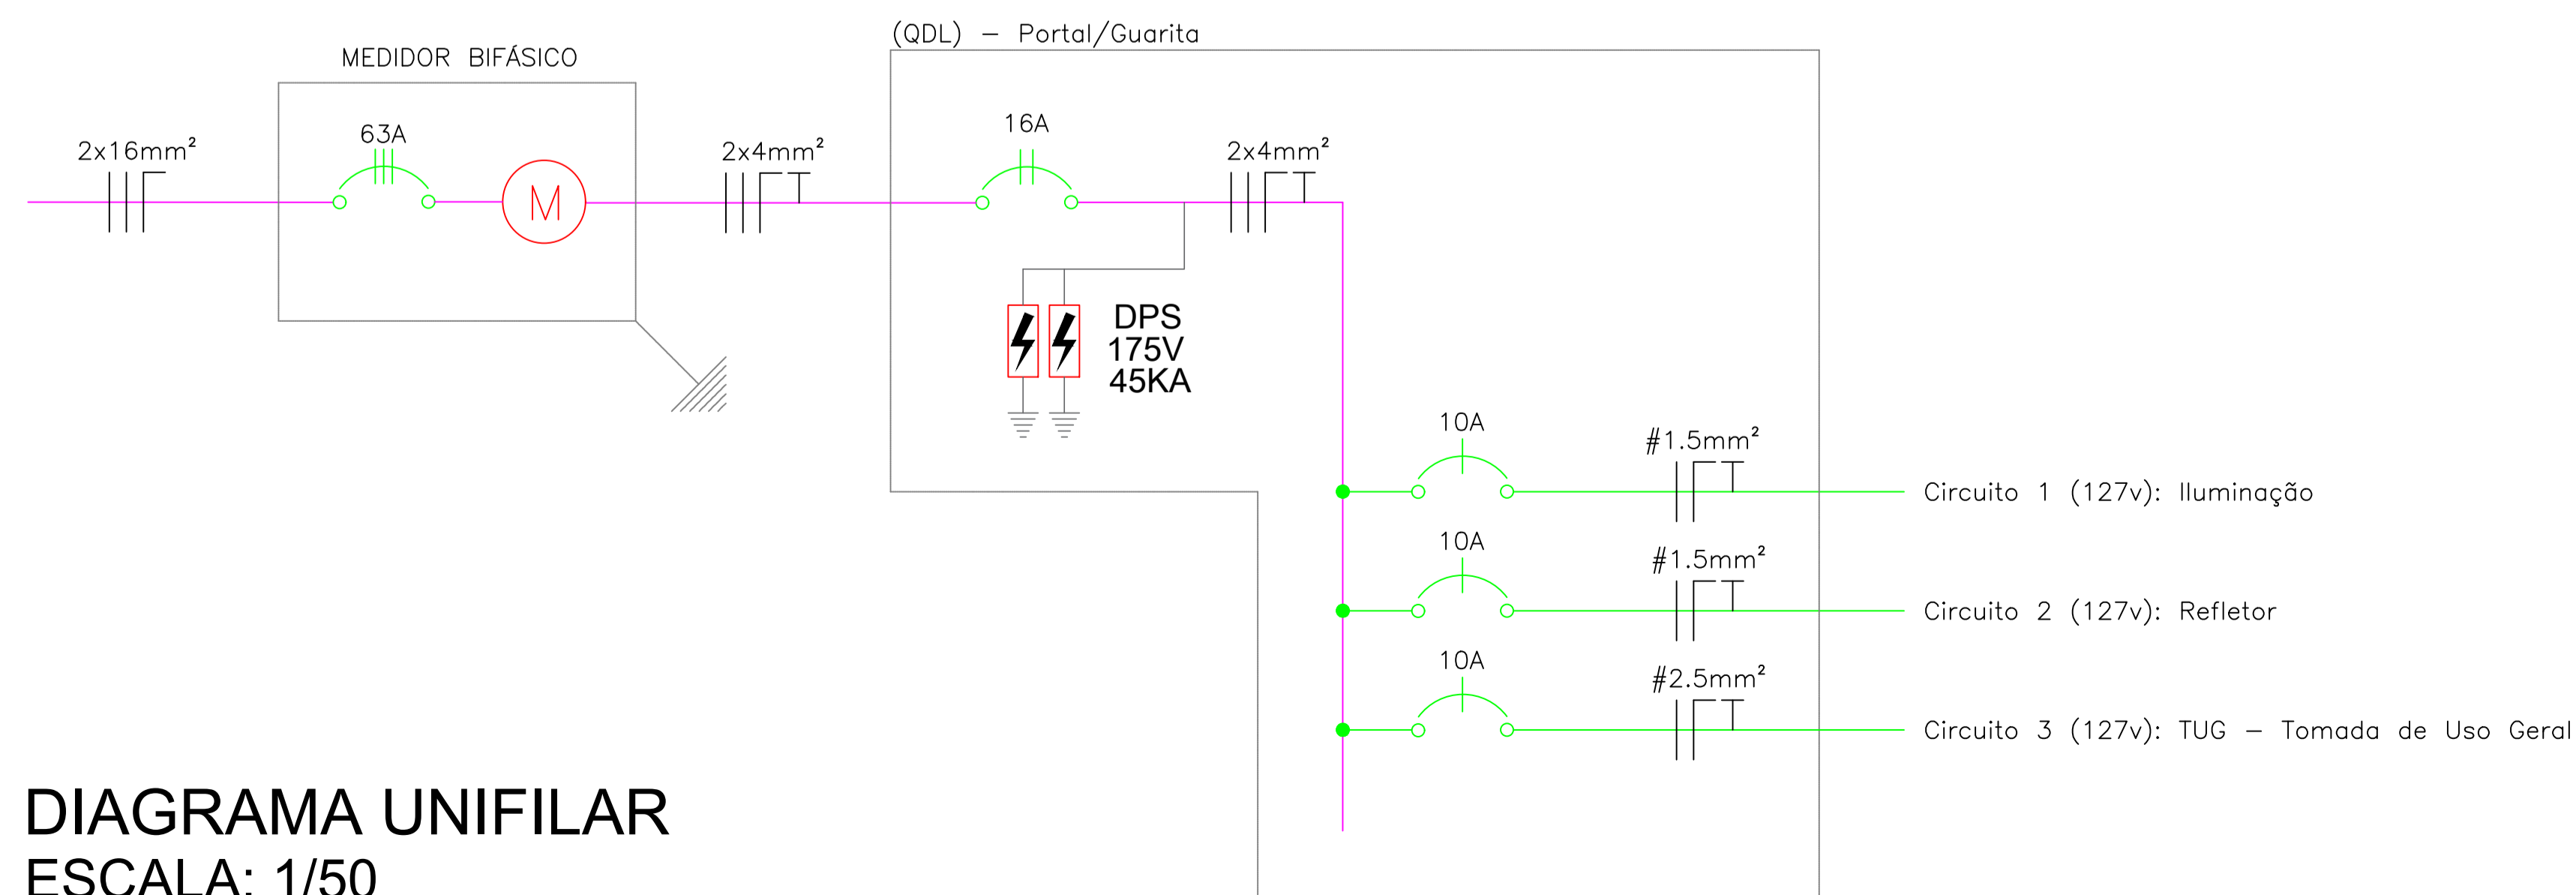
(QDL) – Portal/Guarita

MEDIDOR BIFÁSICO

$2x16mm^2$

63A

M

$2x4mm^2$

16A

$2x4mm^2$

DPS
175V
45KA

10A

$\#1.5mm^2$

Circuito 1 (127v): Iluminação

10A

$\#1.5mm^2$

Circuito 2 (127v): Refletor

10A

$\#2.5mm^2$

Circuito 3 (127v): TUG – Tomada de Uso Geral

DIAGRAMA UNIFILAR
ESCALA: 1/50